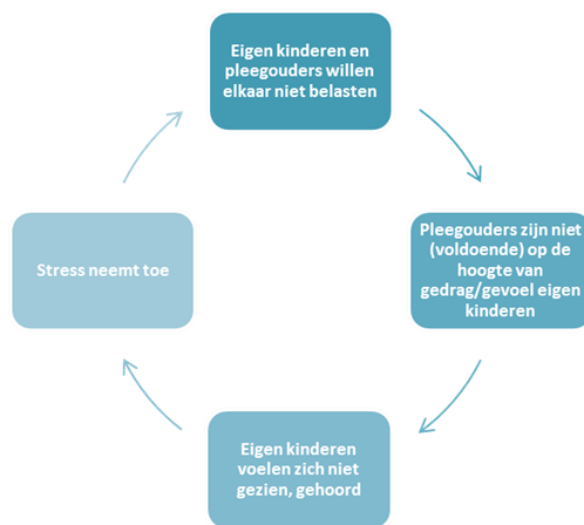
Eigen kinderen en pleegouders willen elkaar niet belasten

Pleegouders zijn niet (voldoende) op de hoogte van gedrag/gevoel eigen kinderen

Eigen kinderen voelen zich niet gezien, gehoord

Stress neemt toe